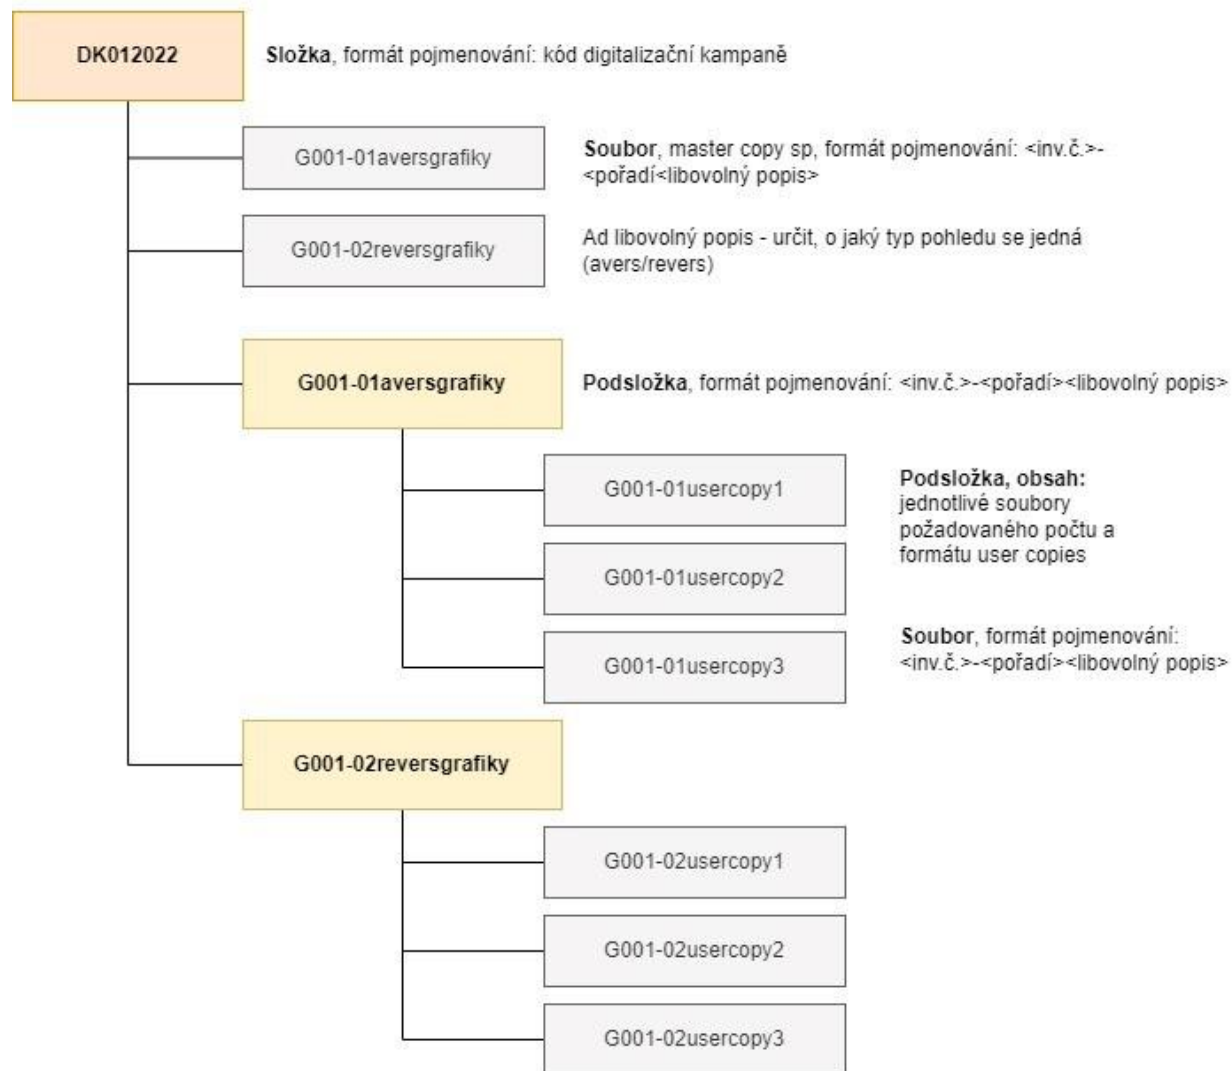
DK012022

Složka, formát pojmenování: kód digitalizační kampaně

G001-01aversgrafiky

Soubor, master copy sp, formát pojmenování: <inv.č.>-<pořadí<libovolný popis>

G001-02reversgrafiky

Ad libovolný popis - určit, o jaký typ pohledu se jedná (avers/revers)

G001-01aversgrafiky

Podsložka, formát pojmenování: <inv.č.>-<pořadí><libovolný popis>

G001-01usercopy1

Podsložka, obsah: jednotlivé soubory požadovaného počtu a formátu user copies

G001-01usercopy2

G001-01usercopy3

Soubor, formát pojmenování: <inv.č.>-<pořadí><libovolný popis>

G001-02reversgrafiky

G001-02usercopy1

G001-02usercopy2

G001-02usercopy3